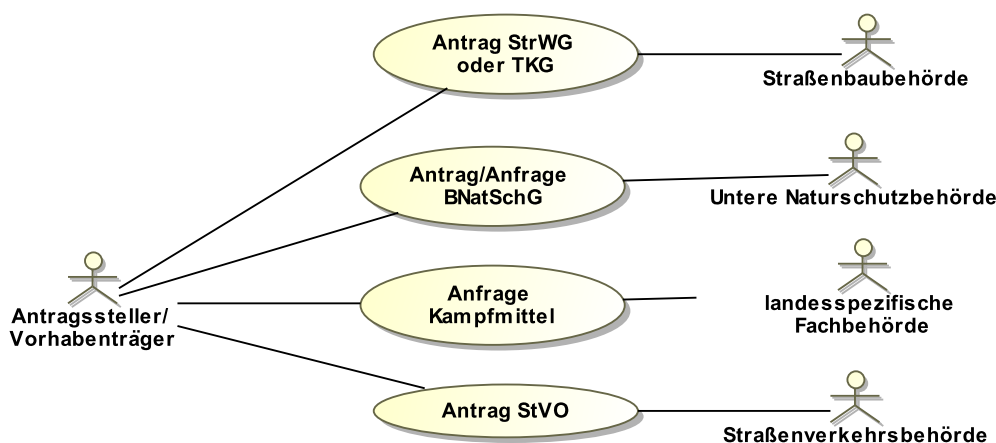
Antrag StrWG oder TKG

Straßenbaubehörde

Antrag/Anfrage BNatSchG

Untere Naturschutzbehörde

Antragssteller/ Vorhabenträger

Anfrage Kampfmittel

landesspezifische Fachbehörde

Antrag StVO

Straßenverkehrsbehörde